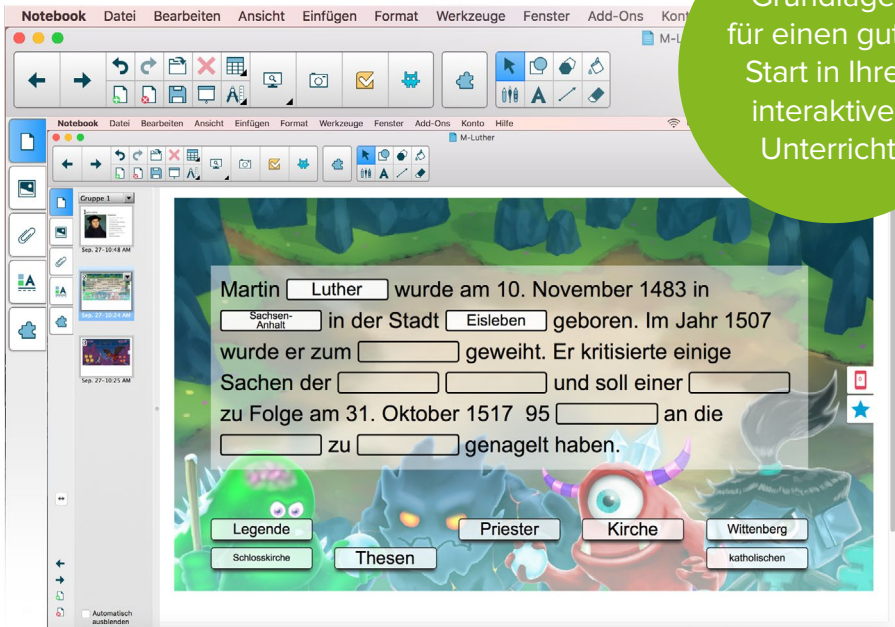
Notebook Datei Bearbeiten Ansicht Einfügen Format Werkzeuge Fenster Add-Ons Kont

M-L

Grundlage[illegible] für einen gu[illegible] Start in Ihr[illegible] interaktive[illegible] Unterricht

Notebook Datei Bearbeiten Ansicht Einfügen Format Werkzeuge Fenster Add-Ons Konto Hilfe

M-Luther

Gruppe 1

Sep. 27–10:48 AM

Sep. 27–10:24 AM

Sep. 27–10:25 AM

Martin Luther wurde am 10. November 1483 in Sachsen-Anhalt in der Stadt Eisleben geboren. Im Jahr 1507 wurde er zum [ ] geweiht. Er kritisierte einige Sachen der [ ] [ ] und soll einer [ ] zu Folge am 31. Oktober 1517 95 [ ] an die [ ] zu [ ] genagelt haben.

Legende

Priester

Kirche

Wittenberg

Schlosskirche

Thesen

katholischen

Automatisch ausblenden